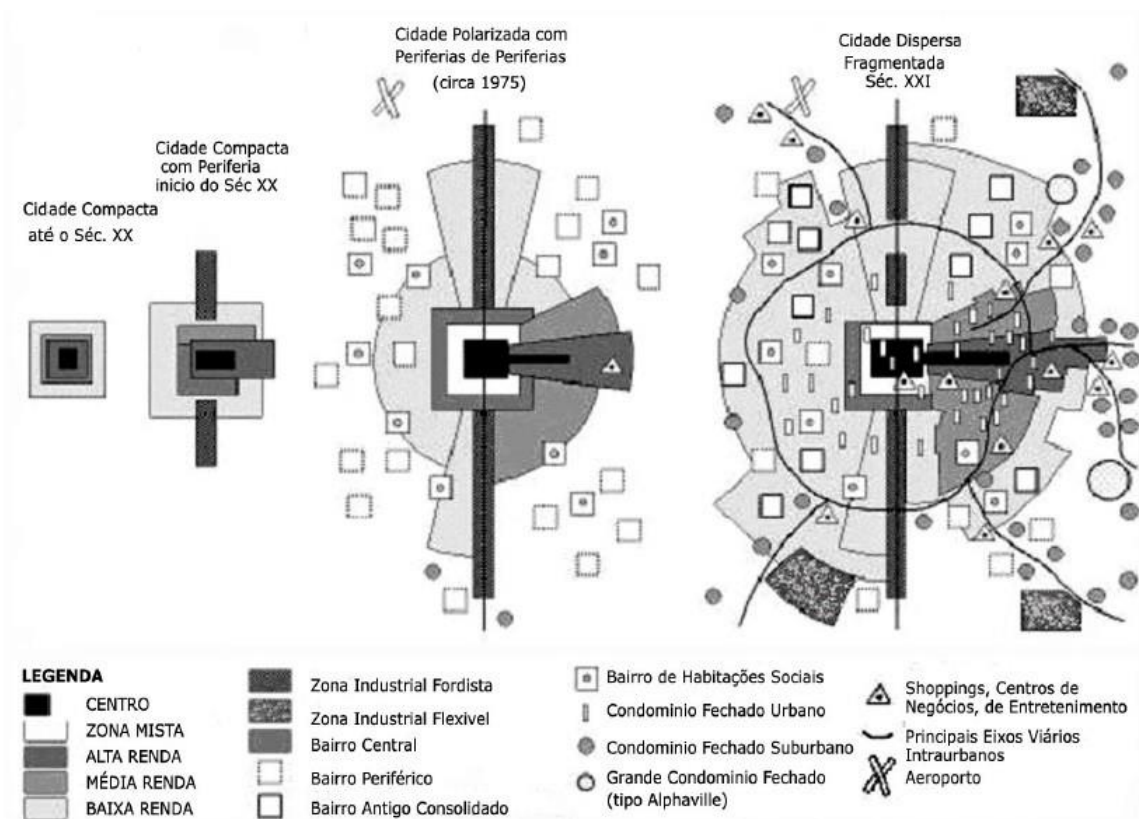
Cidade Compacta
até o Séc. XX

Cidade Compacta
com Periferia
inicio do Séc XX

Cidade Polarizada com
Periferias de Periferias
(circa 1975)

Cidade Dispersa
Fragmentada
Séc. XXI

LEGENDA
CENTRO
ZONA MISTA
ALTA RENDA
MÉDIA RENDA
BAIXA RENDA

Zona Industrial Fordista
Zona Industrial Flexivel
Bairro Central
Bairro Periférico
Bairro Antigo Consolidado

Bairro de Habitações Sociais
Condominio Fechado Urbano
Condominio Fechado Suburbano
Grande Condominio Fechado
(tipo Alphaville)

Shoppings, Centros de
Negócios, de Entretenimento
Principais Eixos Viários
Intraurbanos
Aeroporto